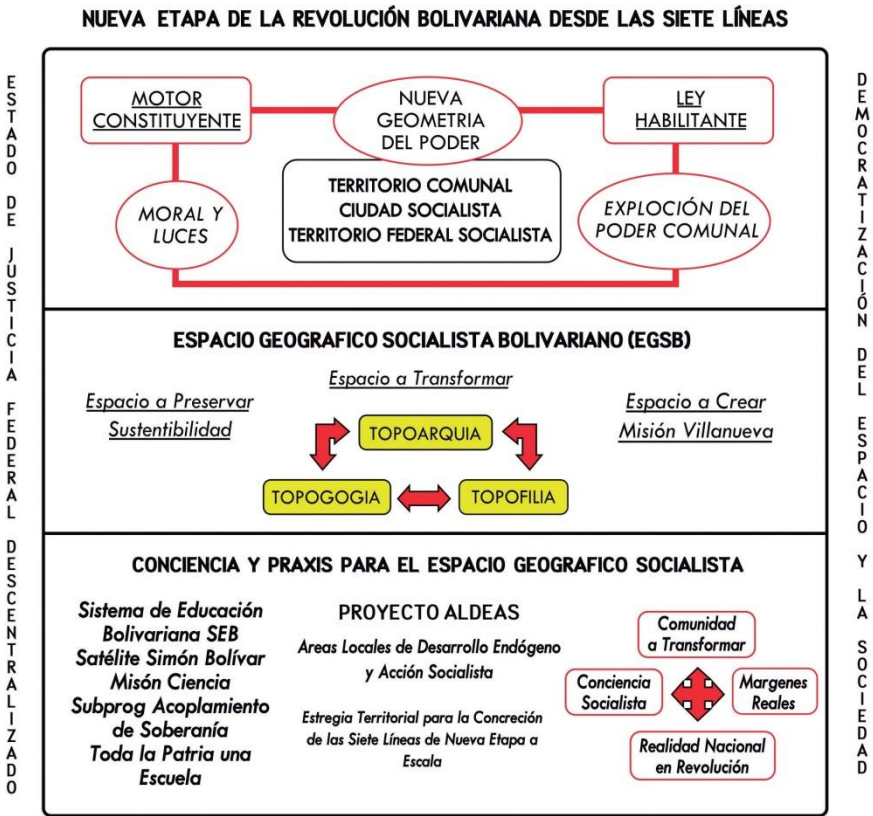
NUEVA ETAPA DE LA REVOLUCIÓN BOLIVARIANA DESDE LAS SIETE LÍNEAS

ESTADO DE JUSTICIA FEDERAL DESCENTRALIZADO

MOTOR CONSTITUYENTE

NUEVA GEOMETRIA DEL PODER

LEY HABILITANTE

MORAL Y LUCES

TERRITORIO COMUNAL
CIUDAD SOCIALISTA
TERRITORIO FEDERAL SOCIALISTA

EXPLOCIÓN DEL PODER COMUNAL

ESPACIO GEOGRAFICO SOCIALISTA BOLIVARIANO (EGSB)

Espacio a Transformar

Espacio a Preservar
Sustentibilidad

TOPOARQUIA

Espacio a Crear
Misión Villanueva

TOPOGOGIA

TOPOFILIA

CONCIENCIA Y PRAXIS PARA EL ESPACIO GEOGRAFICO SOCIALISTA

Sistema de Educación Bolivariana SEB
Satélite Simón Bolívar
Misón Ciencia
Subprog Acoplamiento de Soberanía
Toda la Patria una Escuela

PROYECTO ALDEAS

Areas Locales de Desarrollo Endógeno y Acción Socialista

Estregia Territorial para la Concreción de las Siete Líneas de Nueva Etapa a Escala

Comunidad a Transformar

Conciencia Socialista

Margenes Reales

Realidad Nacional en Revolución

DEMOCRATIZACIÓN DEL ESPACIO Y LA SOCIEDAD